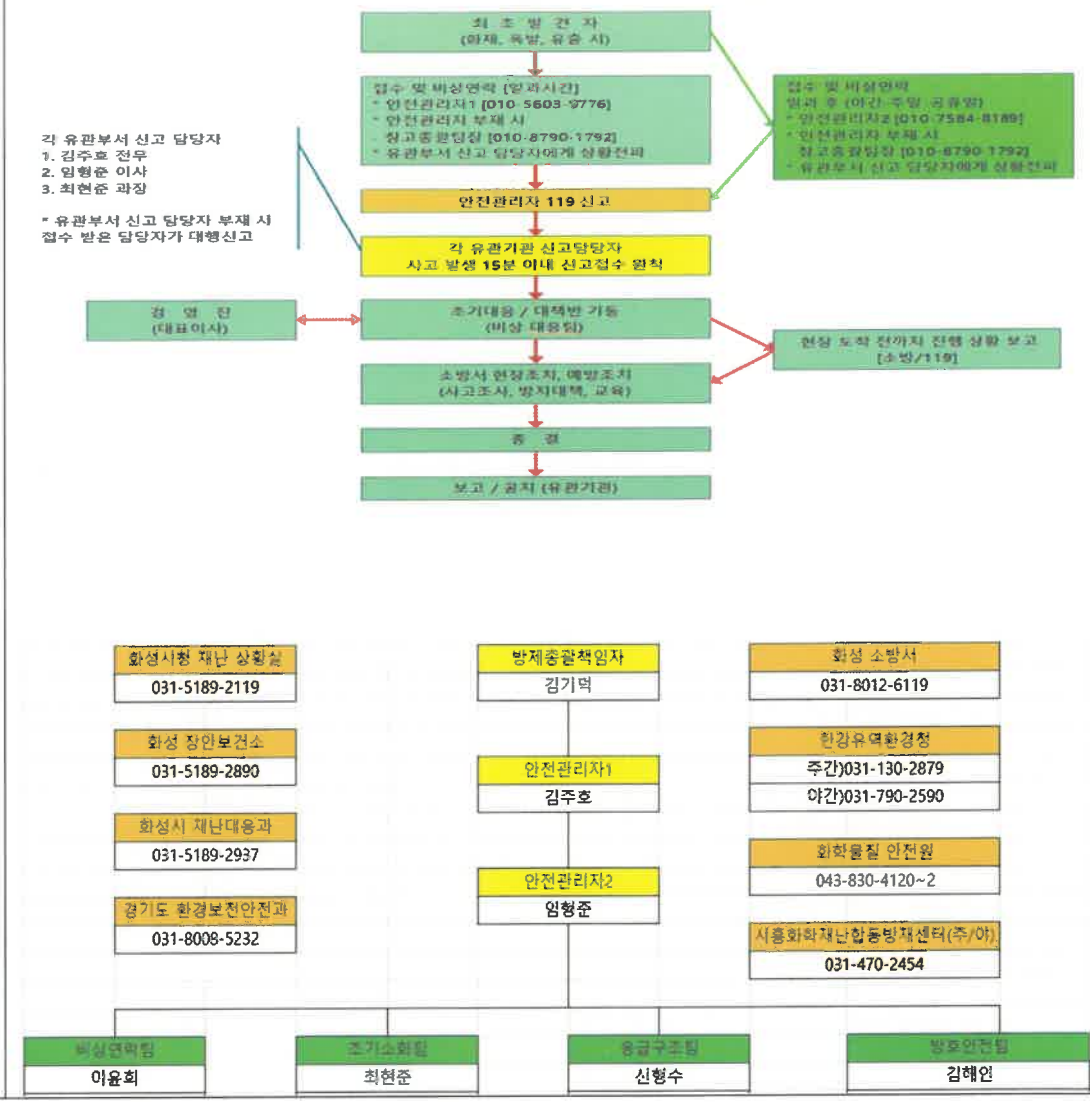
최 초 발 견 자
(화재, 폭발, 유출 시)

접수 및 비상연락 [일과시간]
* 안전관리자1 [010-5603-9776]
* 안전관리자 부재 시
- 창고총괄팀장 [010-8790-1792]
* 유관부서 신고 담당자에게 상황전파

접수 및 비상연락
일과 후 (야간·주말·공휴일)
* 안전관리자2 [010-7584-8189]
* 안전관리자 부재 시
창고총괄팀장 [010-8790-1792]
* 유관부서 신고 담당자에게 상황전파

각 유관부서 신고 담당자
1. 김주호 전무
2. 임형준 이사
3. 최현준 과장

* 유관부서 신고 담당자 부재 시 접수 받은 담당자가 대행신고

안전관리자 119 신고

각 유관기관 신고담당자
사고 발생 15분 이내 신고접수 원칙

경 영 진
(대표이사)

초기대응 / 대책반 가동
(비상 대응팀)

현장 도착 전까지 진행 상황 보고
[소방/119]

소방서 현장조치, 예방조치
(사고조사, 방지대책, 교육)

종 결

보고 / 공지 (유관기관)

화성시청 재난 상황실
031-5189-2119

화성 장안보건소
031-5189-2890

화성시 재난대응과
031-5189-2937

경기도 환경보전안전과
031-8008-5232

방제총괄책임자
김기덕

안전관리자1
김주호

안전관리자2
임형준

화성 소방서
031-8012-6119

한강유역환경청
주간)031-130-2879
야간)031-790-2590

화학물질 안전원
043-830-4120~2

시흥화학재난합동방재센터(주/야)
031-470-2454

비상연락팀
이윤희

초기소화팀
최현준

응급구조팀
신형수

방호안전팀
김혜인